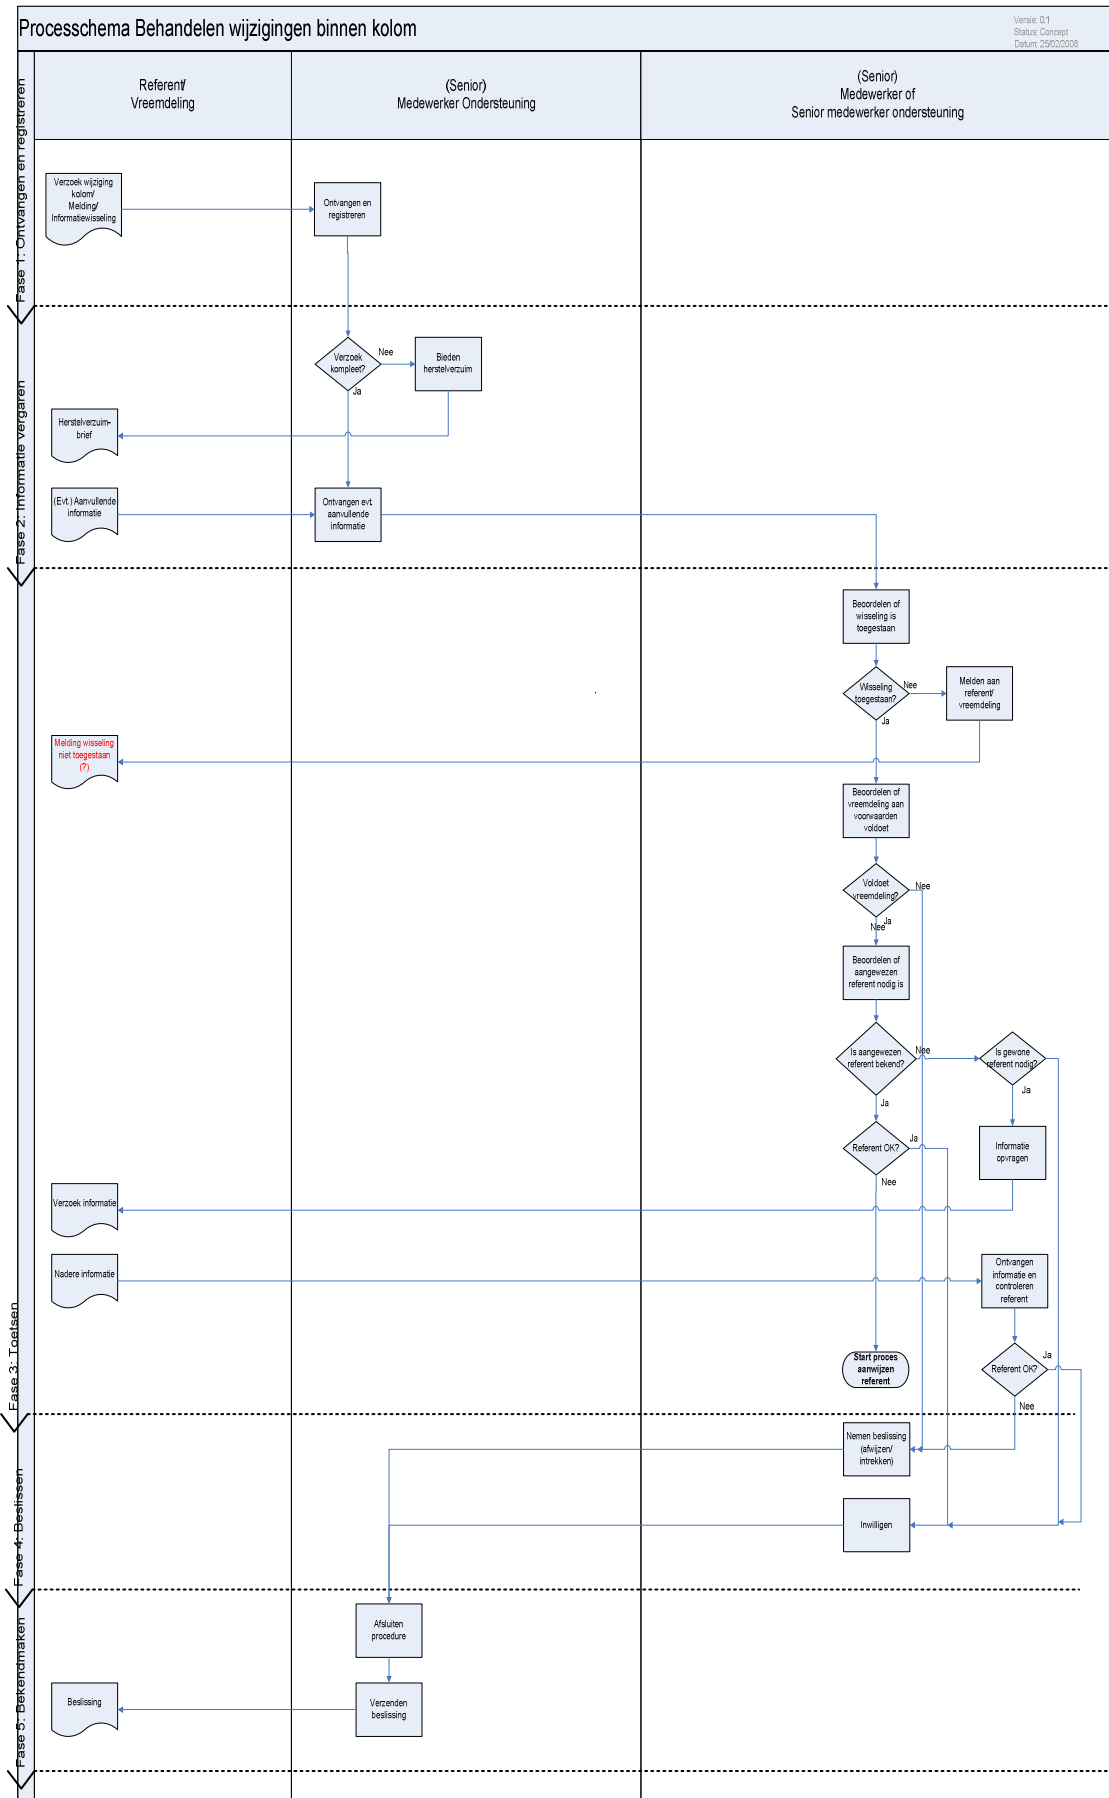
Processchema Behandelen wijzigingen binnen kolom

Versie: 0.1
Status: Concept
Datum: 25/02/2008

Referent/ Vreemdeling

(Senior) Medewerker Ondersteuning

(Senior) Medewerker of Senior medewerker ondersteuning

Fase 1: Ontvangen en registreren

Verzoek wijziging kolom/ Melding/ Informatiewisseling

Ontvangen en registreren

Fase 2: Informatie vergaren

Verzoek kompleet?

Nee

Ja

Bieden herstelverzuim

Herstelverzuim-brief

(Evt.) Aanvullende informatie

Ontvangen evt aanvullende informatie

Fase 3: Toetsen

Beoordelen of wisseling is toegestaan

Wisseling toegestaan?

Nee

Ja

Melden aan referent/ vreemdeling

Melding wisseling niet toegestaan (?)

Beoordelen of vreemdeling aan voorwaarden voldoet

Voldoet vreemdeling?

Nee

Ja

Nee

Beoordelen of aangewezen referent nodig is

Is aangewezen referent bekend?

Nee

Ja

Is gewone referent nodig?

Ja

Referent OK?

Ja

Nee

Informatie opvragen

Verzoek informatie

Nadere informatie

Ontvangen informatie en controleren referent

Start proces aanwijzen referent

Referent OK?

Ja

Nee

Fase 4: Beslissen

Nemen beslissing (afwijzen/ intrekken)

Inwilligen

Fase 5: Bekendmaken

Afsluiten procedure

Verzenden beslissing

Beslissing